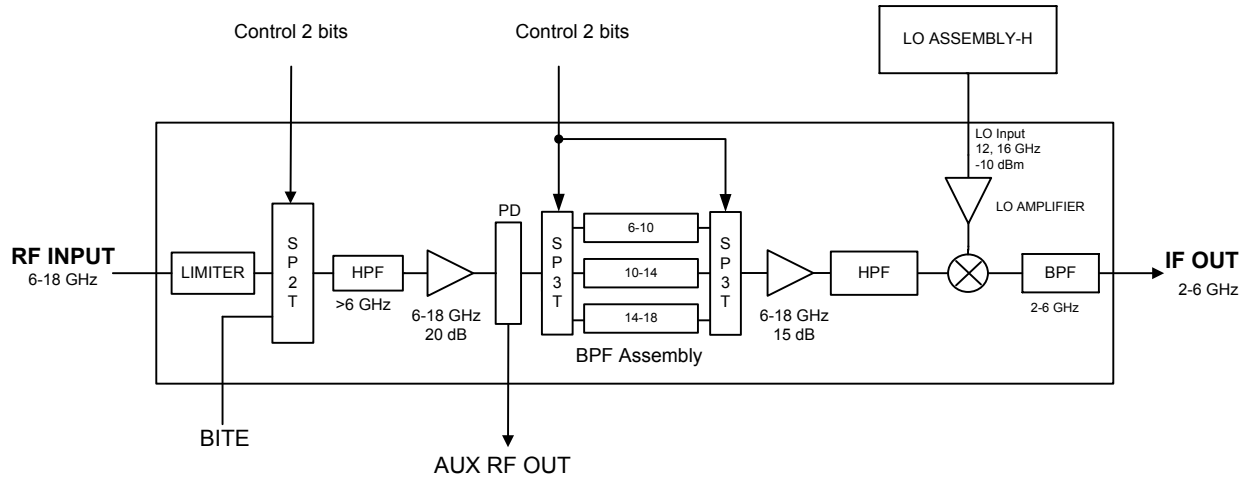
Control 2 bits

Control 2 bits

LO ASSEMBLY-H

LO Input
12, 16 GHz
-10 dBm

LO AMPLIFIER

RF INPUT
6-18 GHz

LIMITER

S
P
2
T

HPF

>6 GHz

6-18 GHz
20 dB

PD

S
P
3
T

6-10

10-14

14-18

S
P
3
T

BPF Assembly

6-18 GHz
15 dB

HPF

BPF

2-6 GHz

IF OUT
2-6 GHz

BITE

AUX RF OUT